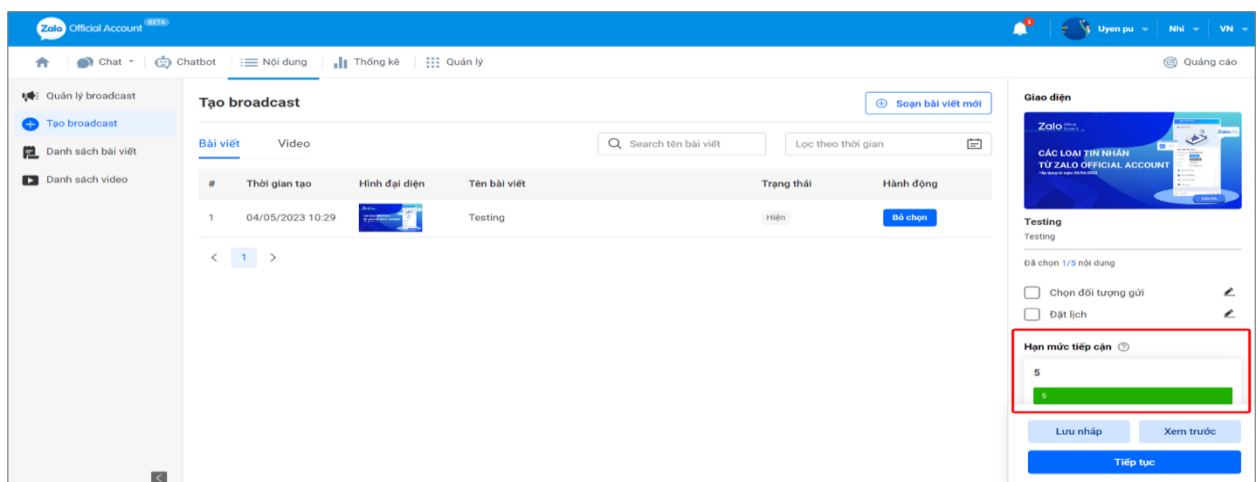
Zalo Official Account BETA

Uyen pu | Nhi | VN

Chat | Chatbot | Nội dung | Thống kê | Quản lý | Quảng cáo

Quản lý broadcast
Tạo broadcast
Danh sách bài viết
Danh sách video

Tạo broadcast

Soạn bài viết mới

Bài viết | Video

Search tên bài viết

Lọc theo thời gian

| # | Thời gian tạo | Hình đại diện | Tên bài viết | Trạng thái | Hành động |
|---|---|---|---|---|---|
| 1 | 04/05/2023 10:29 | | Testing | Hiện | Bỏ chọn |

< 1 >

Giao diện

Zalo
CÁC LOẠI TIN NHẮN TỪ ZALO OFFICIAL ACCOUNT

Testing
Testing

Đã chọn 1/5 nội dung

Chọn đối tượng gửi
Đặt lịch

Hạn mức tiếp cận

5

5

Lưu nháp | Xem trước

Tiếp tục